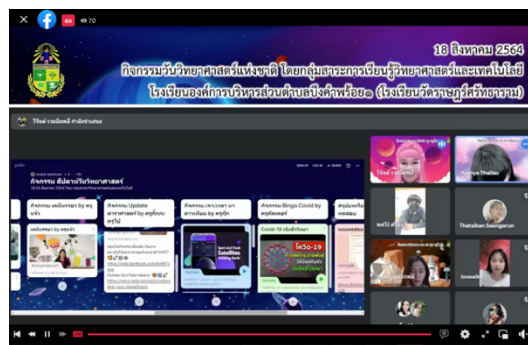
70

18 สิงหาคม 2564

กิจกรรมวันวิทยาศาสตร์แห่งชาติ โดยกลุ่มสาระการเรียนรู้วิทยาศาสตร์และเทคโนโลยี

โรงเรียนองค์การบริหารส่วนตำบลบึงคำพร้อย๑ (โรงเรียนวัดราษฎร์ศรัทธาธรรม)

วิรินย์ รวมมิตรดี กำลังนำเสนอ

กิจกรรม สัปดาห์วันวิทยาศาสตร์

กิจกรรม แต่งนิทานดาว โดย ครูแจ๋ว

กิจกรรม Update ดาราศาสตร์ โดยครูดี

กิจกรรม เจาะระบบ นา ดาวเทียม โดย ครูจุ๊ก

กิจกรรม Bingo Covid โดยครูดี

Covid-19

โควิด-19

Thatsaban Saengarun

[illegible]

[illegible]

Ayonya Thaitan